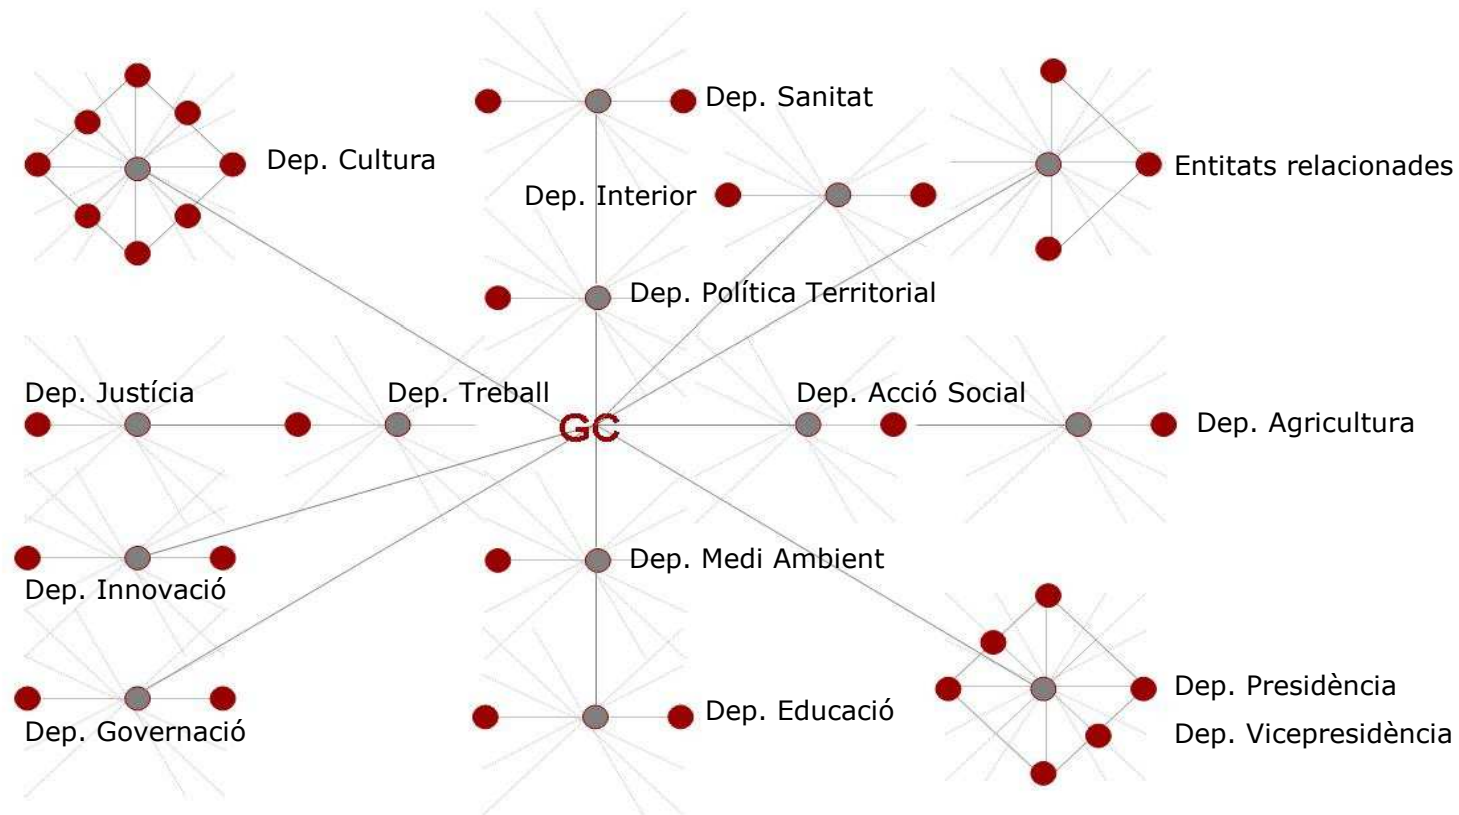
Dep. Sanitat

Dep. Cultura

Entitats relacionades

Dep. Interior

Dep. Política Territorial

Dep. Justícia

Dep. Treball

Dep. Acció Social

GC

Dep. Agricultura

Dep. Medi Ambient

Dep. Innovació

Dep. Presidència

Dep. Educació

Dep. Vicepresidència

Dep. Governació